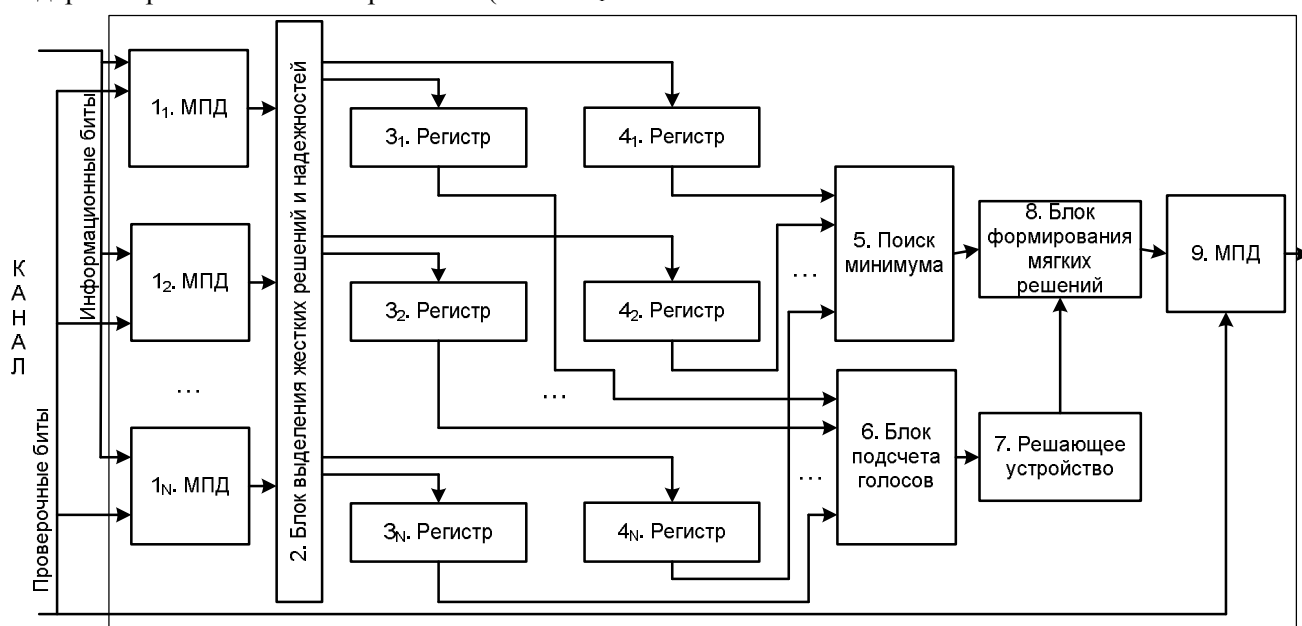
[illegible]

КАНАЛ

Информационные биты

Проверочные биты

$1_1$. МПД

$1_2$. МПД

…

$1_N$. МПД

2. Блок выделения жестких решений и надежностей

$3_1$. Регистр

$4_1$. Регистр

$3_2$. Регистр

$4_2$. Регистр

…

$3_N$. Регистр

$4_N$. Регистр

…

5. Поиск минимума

…

6. Блок подсчета голосов

8. Блок формирования мягких решений

7. Решающее устройство

9. МПД